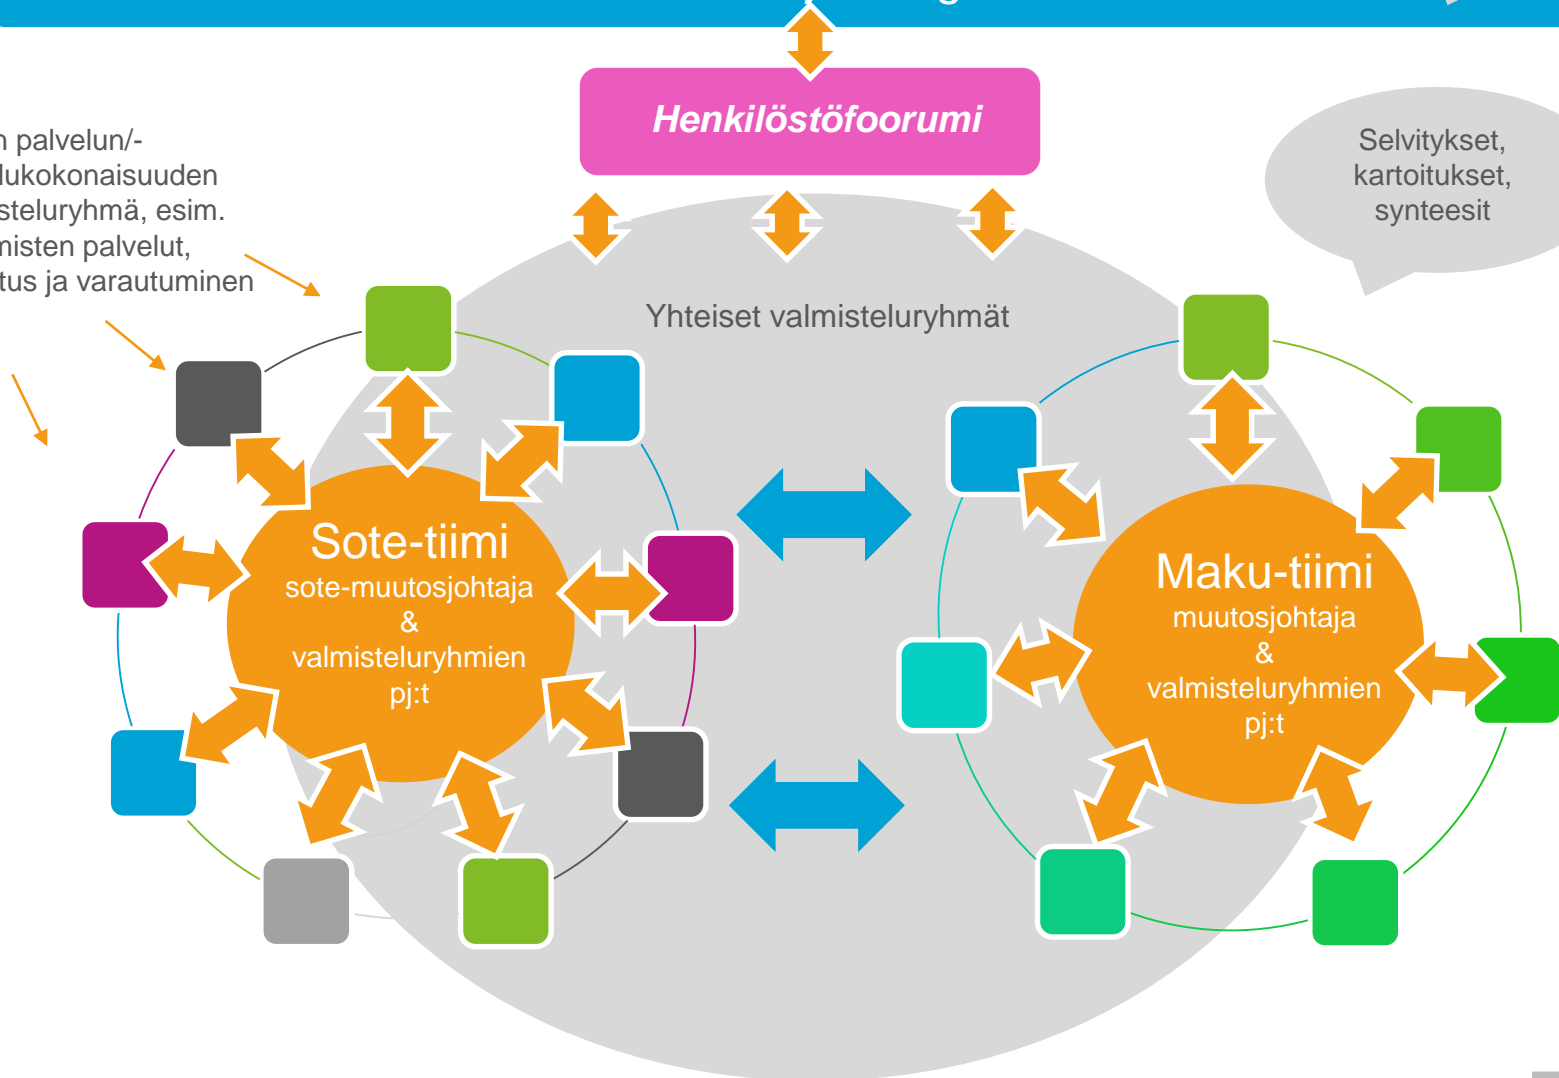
Henkilöstöfoorumi

n palvelun/-
lukokonaisuuden
steluryhmä, esim.
misten palvelut,
tus ja varautuminen

Selvitykset,
kartoitukset,
synteesit

Yhteiset valmisteluryhmät

Sote-tiimi
sote-muutosjohtaja
&
valmisteluryhmien
pj:t

Maku-tiimi
muutosjohtaja
&
valmisteluryhmien
pj:t